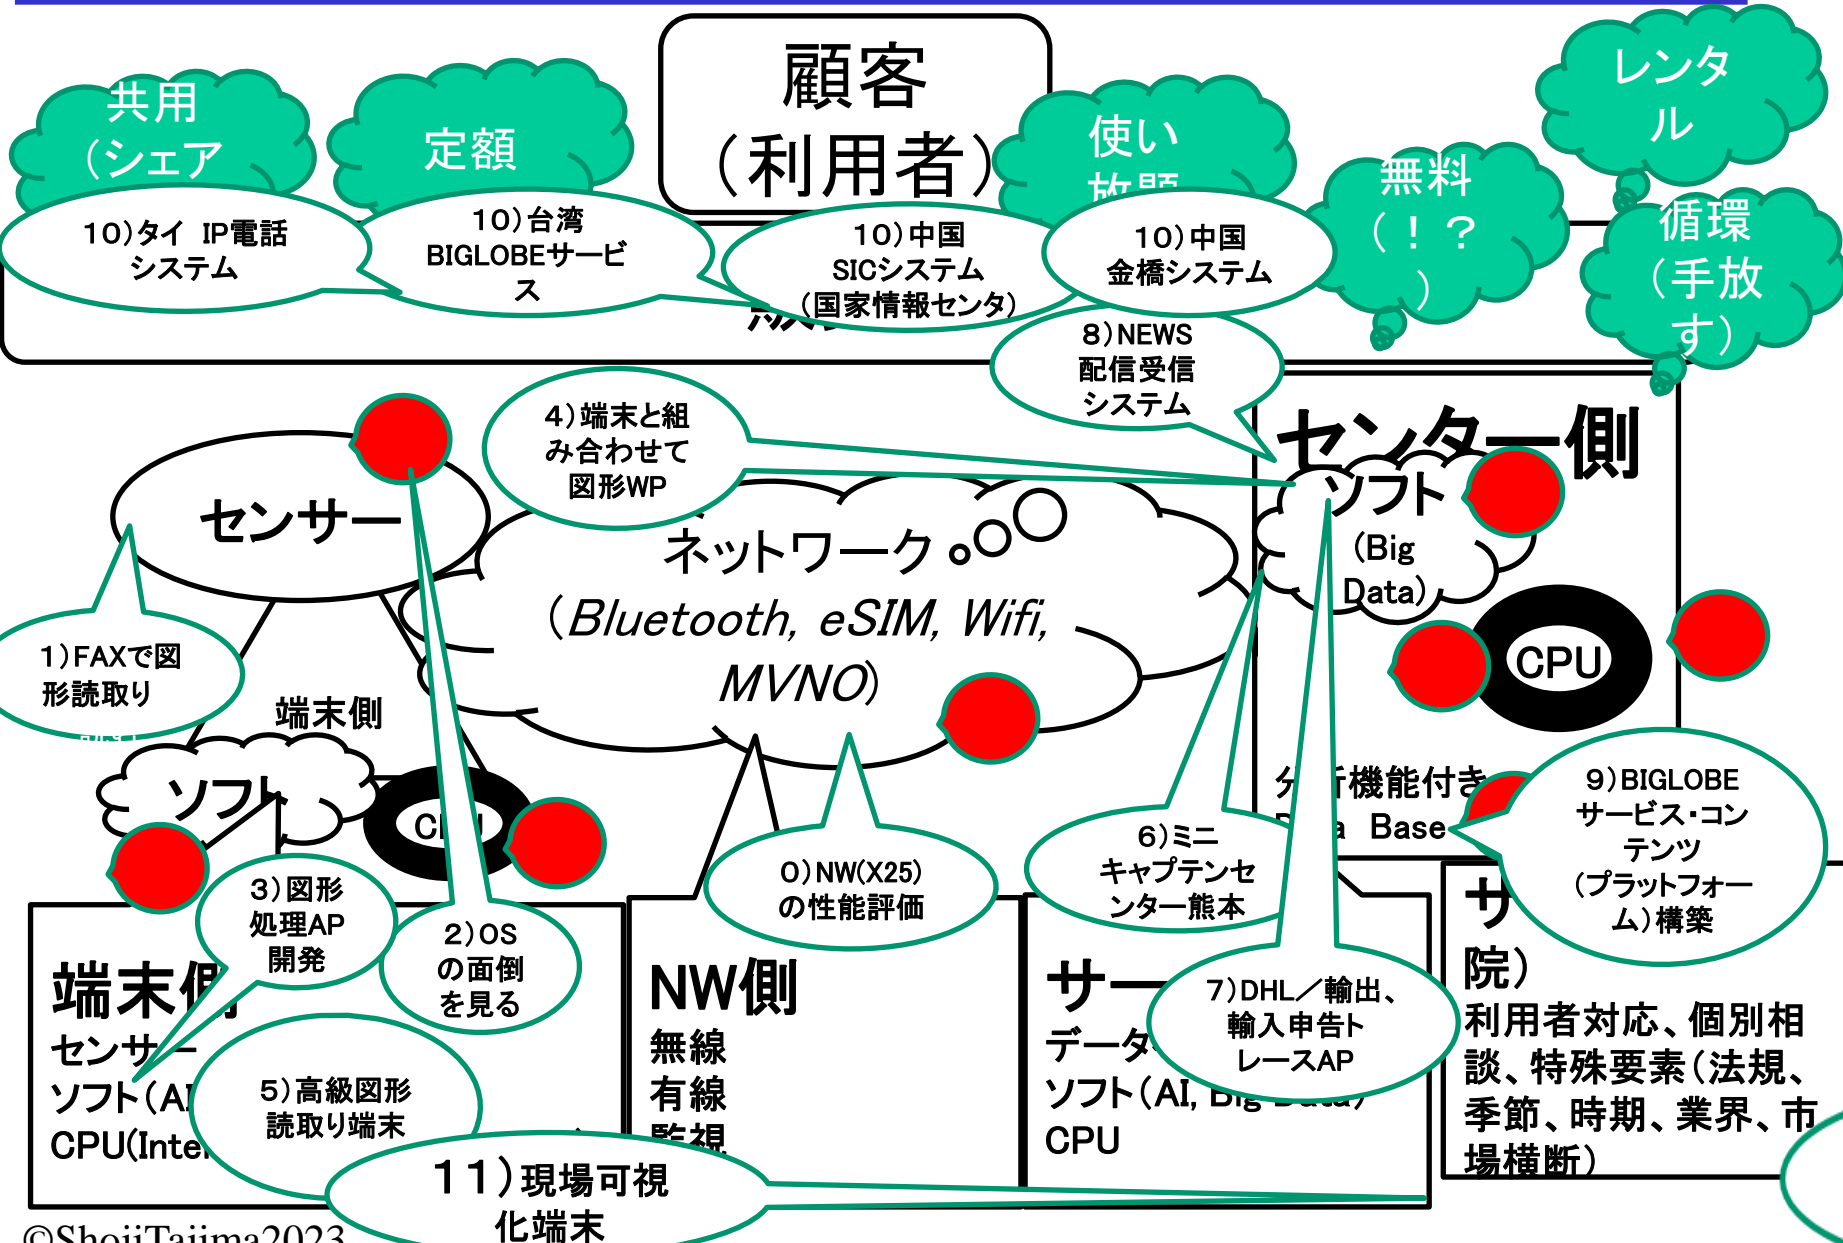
顧客
（利用者）

共用
（シェア

定額

使い
放題

無料
（！？
）

レンタ
ル

循環
（手放
す）

10）タイ IP電話
システム

10）台湾
BIGLOBEサービ
ス

10）中国
SICシステム
（国家情報センタ）

10）中国
金橋システム

8）NEWS
配信受信
システム

センター側

4）端末と組
み合わせて
図形WP

ソフト
（Big
Data）

CPU

センサー

ネットワーク
（Bluetooth, eSIM, Wifi,
MVNO）

1）FAXで図
形読取り

端末側

ソフト

CPU

分析機能付き
Data Base

9）BIGLOBE
サービス・コン
テンツ
（プラットフォー
ム）構築

3）図形
処理AP
開発

2）OS
の面倒
を見る

0）NW(X25)
の性能評価

6）ミニ
キャプテンセ
ンター熊本

端末側
センサー
ソフト（AI
CPU(Intel

5）高級図形
読取り端末

NW側
無線
有線
監視

サー
データ
ソフト（AI, Big Data）
CPU

7）DHL／輸出、
輸入申告ト
レースAP

サ
院）
利用者対応、個別相
談、特殊要素（法規、
季節、時期、業界、市
場横断）

11）現場可視
化端末

©ShojiTajima2023